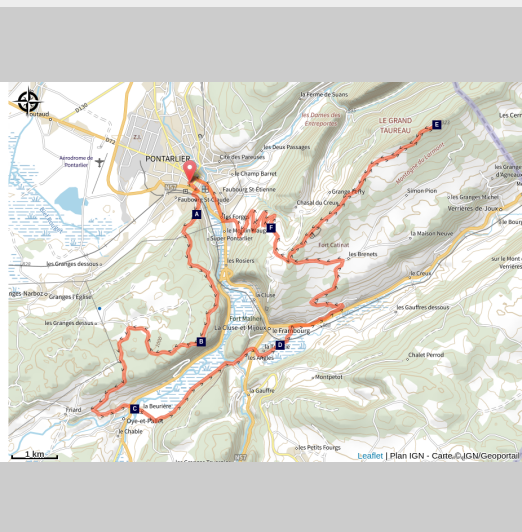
D130
Doutaud
Aérodrome de Pontarlier
PONTARLIER
la Ferme de Suans
les Dames des Entreportes
LE GRAND TAUREAU
E
Les Cernets
les Deux Passages
Cité des Pareuses
le Champ Barret
Faubourg St-Claude
Faubourg St-Étienne
A
les Forges
Chasal du Creux
Granges Berthy
Simon Pion
les Granges Michel
les Granges d'Agoyaux
Verrières de Joux
le Bourg
F
Super Pontarlier
Fort Catinat
les Brenets
la Maison Neuve
sur le Mont de Verrières
le Creux
les Granges dessous
les Rosiers
la Cluse
Granges Narboz
Granges l'Église
les Granges dessus
Fort Mahler
La Cluse-et-Mijoux
le Frambourg
les Gauffres dessous
B
D
les Angles
Chalet Perrod
Montpetot
la Gauffre
Frasne
C
la Beurnière
Oye-et-Pallet
le Chable
les Petits Fourgs
1 km
Leaflet | Plan IGN - Carte © IGN/Geoportail